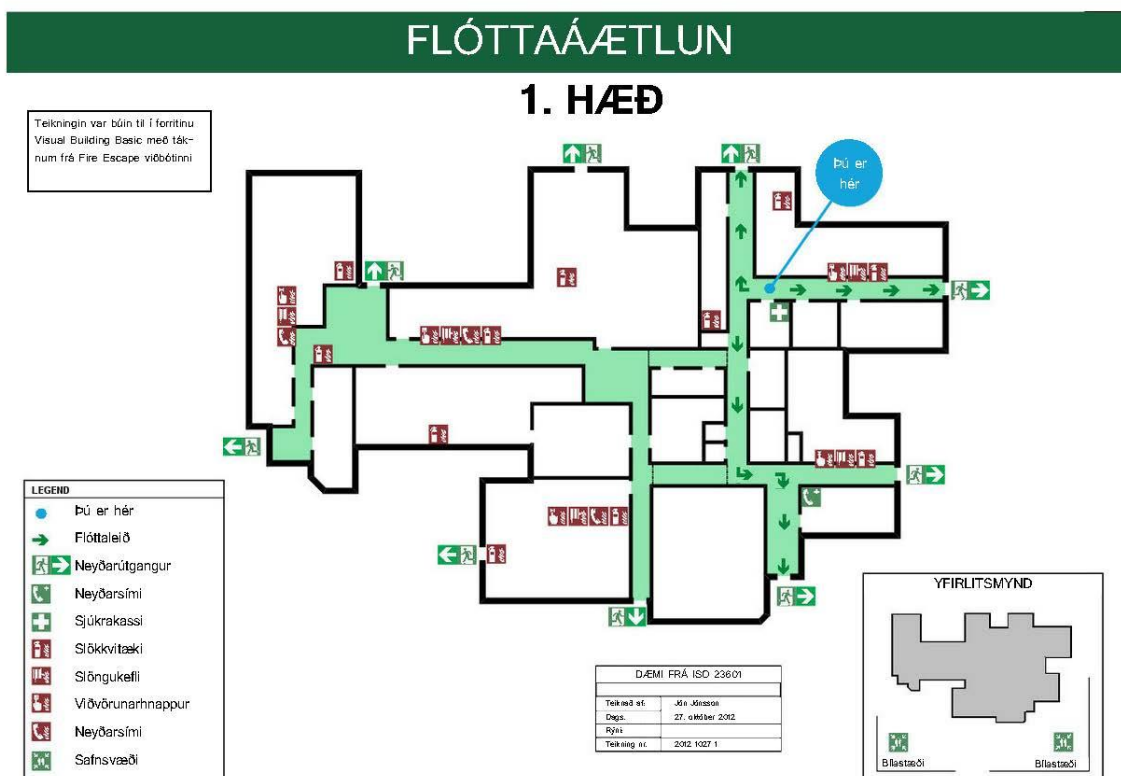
FLÓTTAÁÆTLUN

1. HÆÐ

Teikningin var búin til í forritinu Visual Building Basic með táknum frá Fire Escape viðbótinni

Þú er hér

LEGEND

Þú er hér
Flóttaleið
Neyðarútgangur
Neyðarsími
Sjúkrakassi
Slökkvitæki
Slöngukefli
Viðvörunarhnappur
Neyðarsími
Safnsvæði

| DÆMI FRÁ ISO 23601 | |
|---|---|
| | |
| Teiknað af: | Jón Jónsson |
| Dags. | 27. október 2012 |
| Rýni: | |
| Teikning nr. | 2012 1027 1 |

YFIRLITSMYND

Bílastæði

Bílastæði